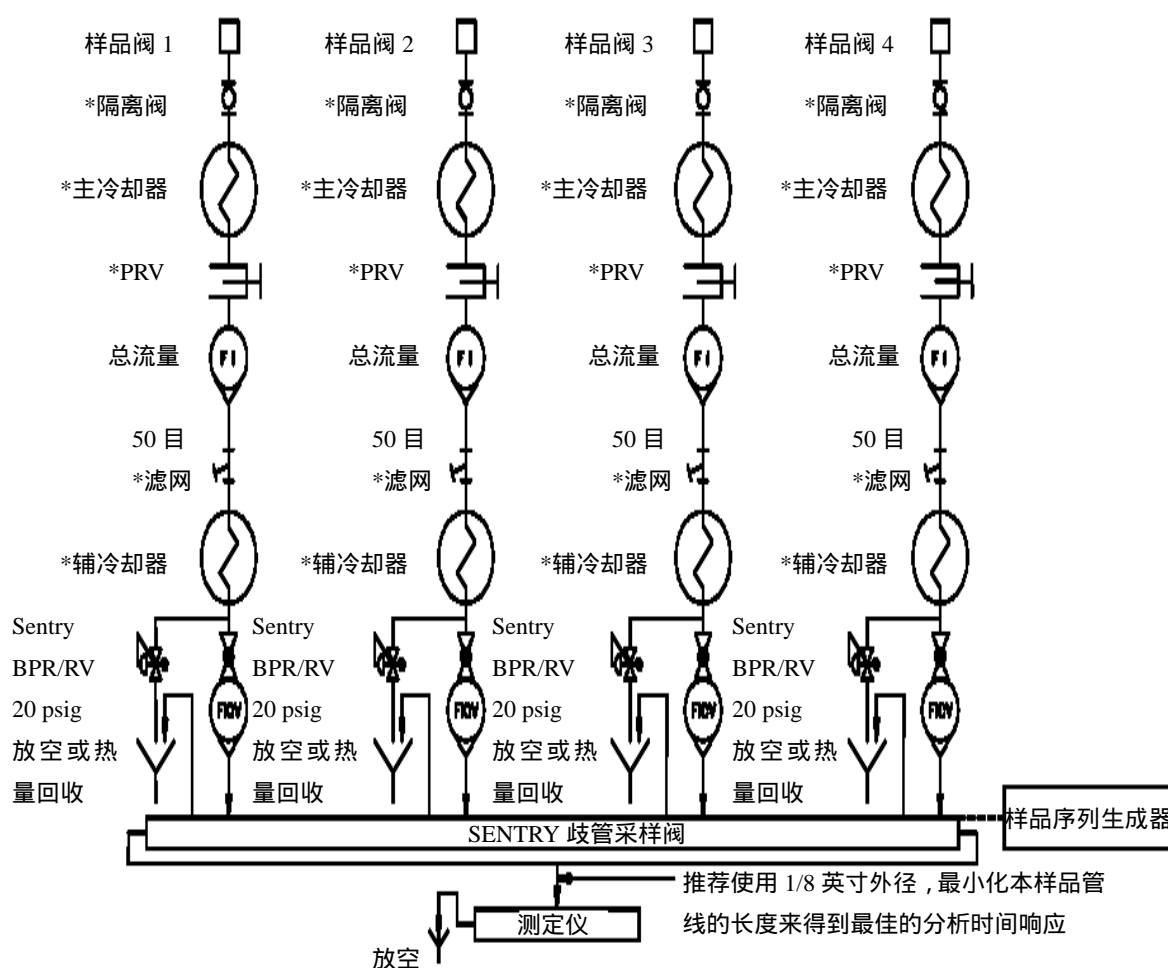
样品阀 1
*隔离阀
*主冷却器
*PRV
总流量
FI
50 目
*滤网
*辅冷却器
Sentry
BPR/RV
20 psig
放空或热量回收
FICV

样品阀 2
*隔离阀
*主冷却器
*PRV
总流量
FI
50 目
*滤网
*辅冷却器
Sentry
BPR/RV
20 psig
放空或热量回收
FICV

样品阀 3
*隔离阀
*主冷却器
*PRV
总流量
FI
50 目
*滤网
*辅冷却器
Sentry
BPR/RV
20 psig
放空或热量回收
FICV

样品阀 4
*隔离阀
*主冷却器
*PRV
总流量
FI
50 目
*滤网
*辅冷却器
FICV

样品序列生成器
SENTRY 歧管采样阀
推荐使用 1/8 英寸外径，最小化本样品管线的长度来得到最佳的分析时间响应
测定仪
放空